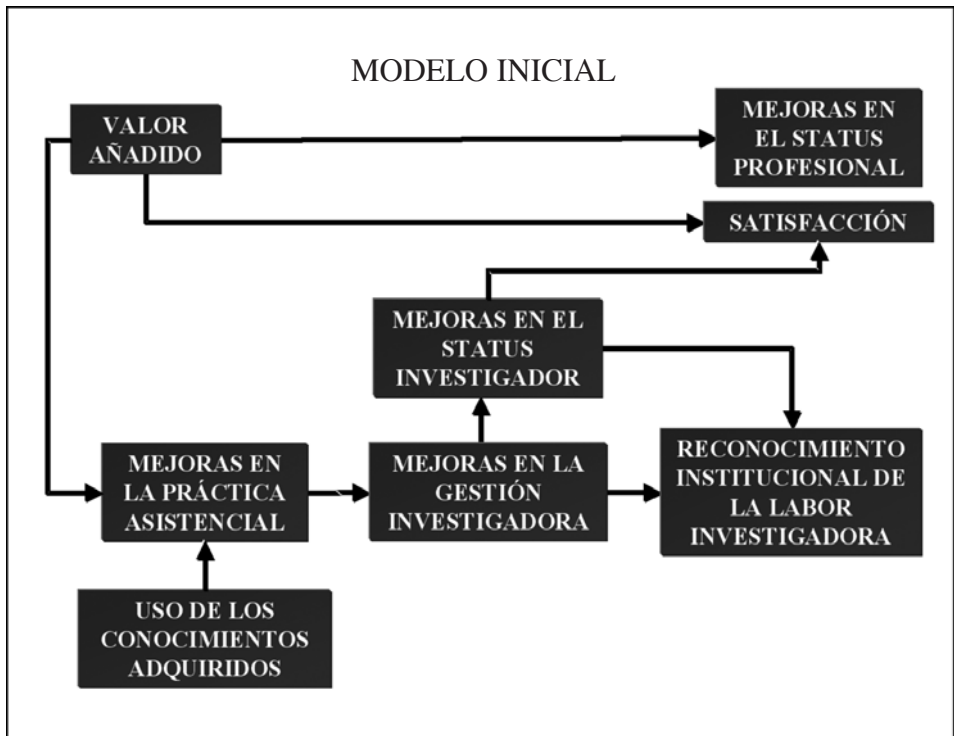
MODELO INICIAL

VALOR AÑADIDO

MEJORAS EN EL STATUS PROFESIONAL

SATISFACCIÓN

MEJORAS EN EL STATUS INVESTIGADOR

MEJORAS EN LA PRÁCTICA ASISTENCIAL

MEJORAS EN LA GESTIÓN INVESTIGADORA

RECONOCIMIENTO INSTITUCIONAL DE LA LABOR INVESTIGADORA

USO DE LOS CONOCIMIENTOS ADQUIRIDOS